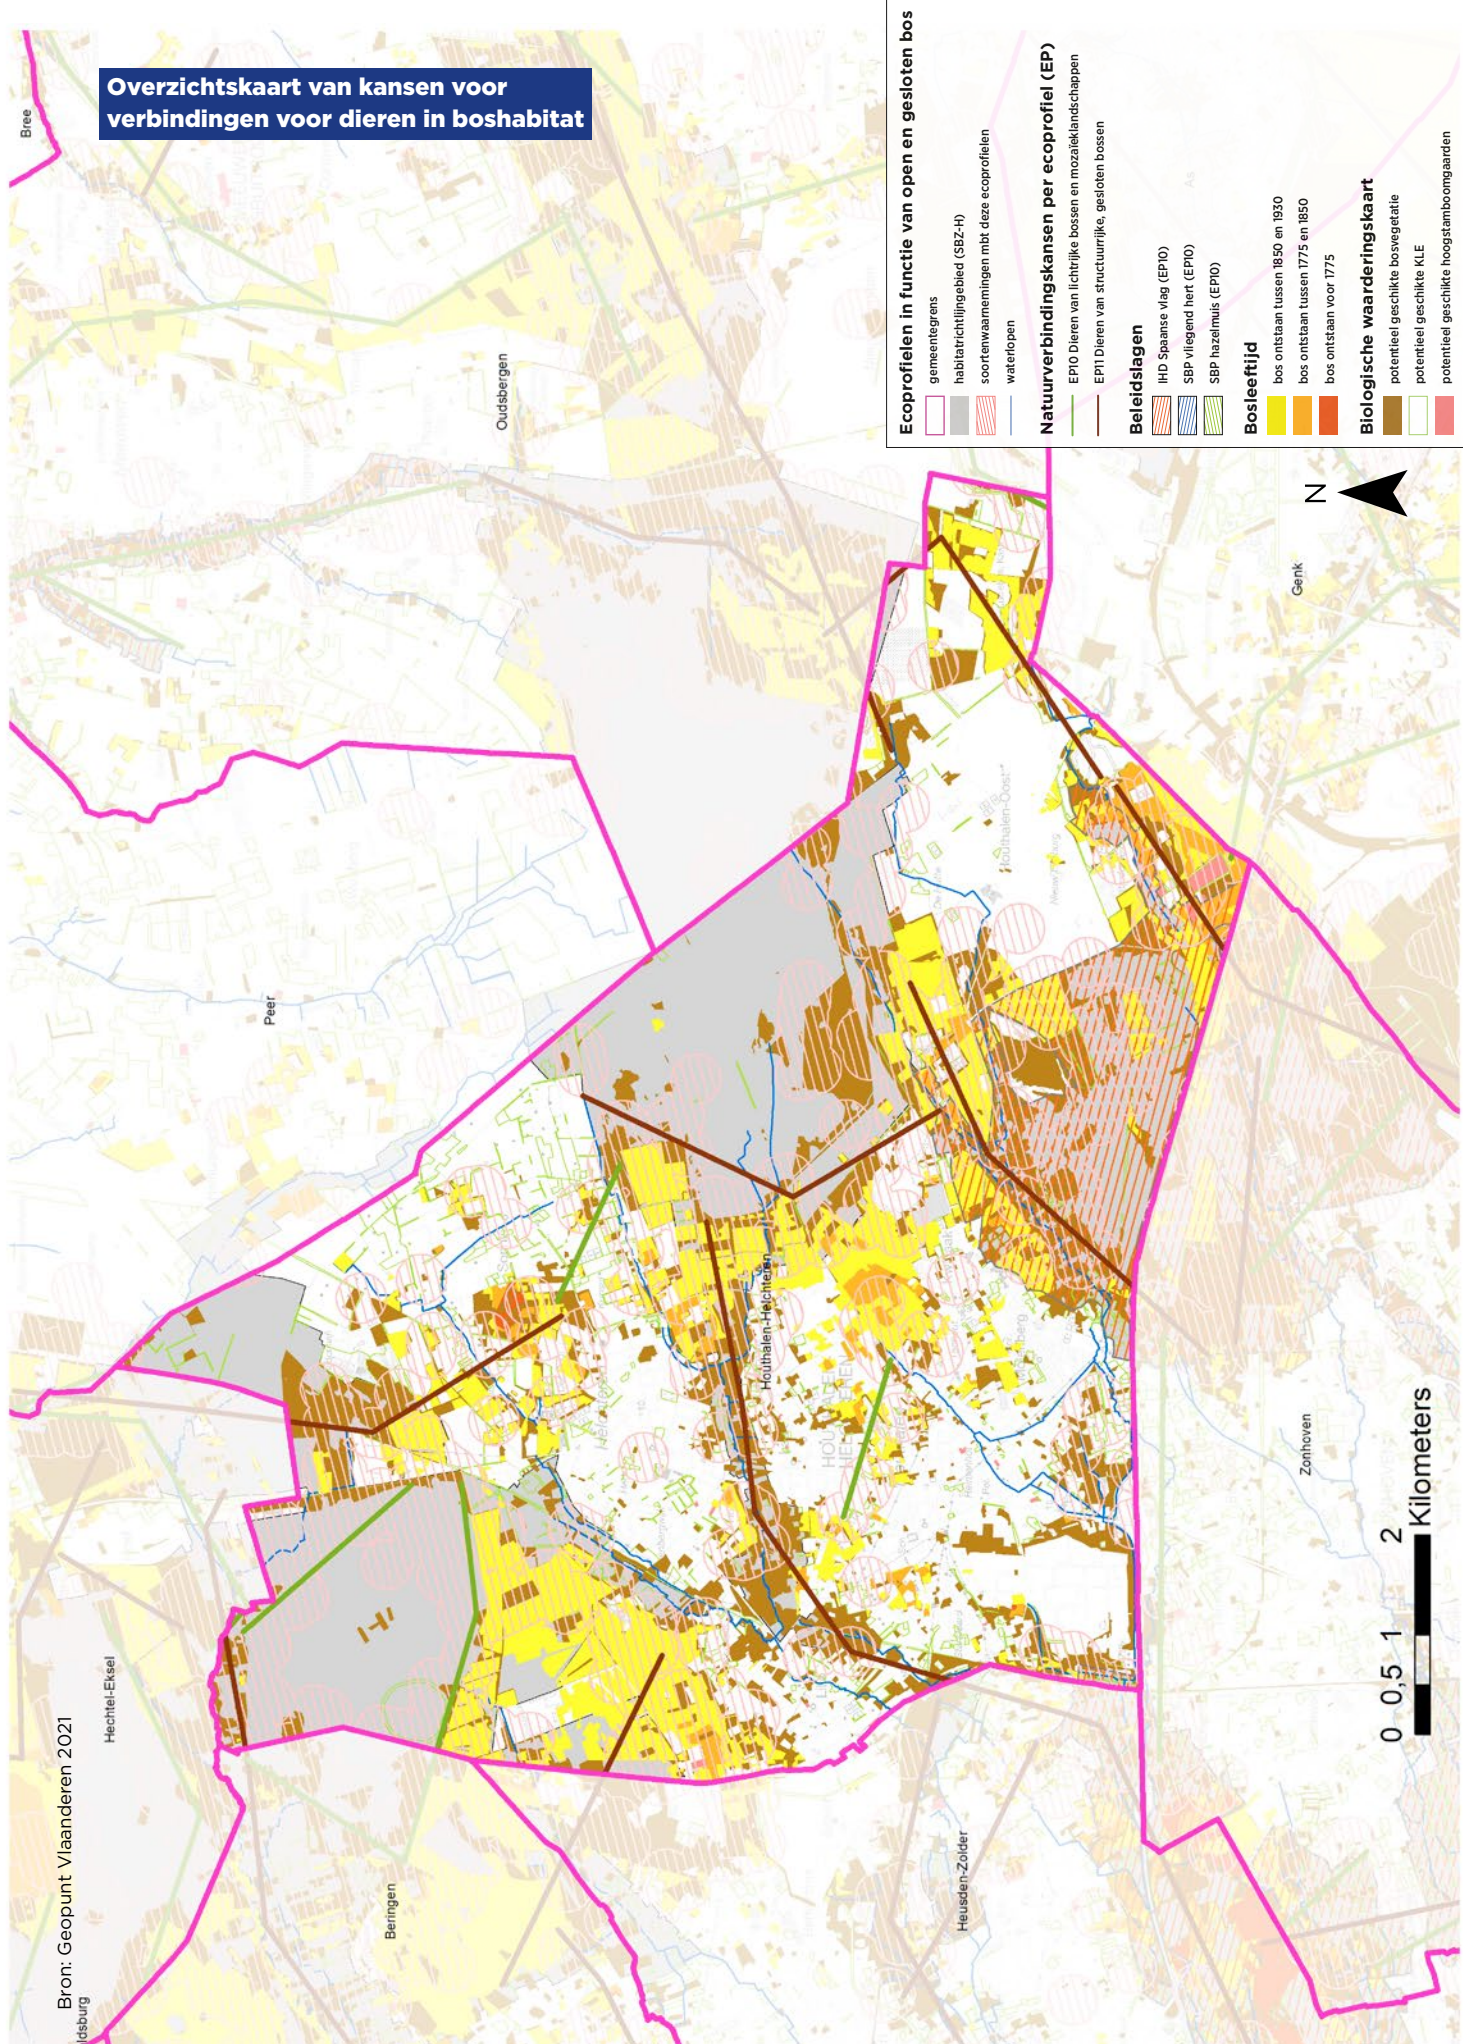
Overzichtskaart van kansen voor verbindingen voor dieren in boshabitat

Ecoprofielen in functie van open en gesloten bos
gemeentegrens
habitatrichtlijngebied (SBZ-H)
soortenwaarnemingen mbt deze ecoprofielen
waterlopen

Natuurverbindingskansen per ecoprofiel (EP)
EP10 Dieren van lichtrijke bossen en mozaïeklandschappen
EP11 Dieren van structuurrijke, gesloten bossen

Beleidslagen
IHD Spaanse vlag (EP10)
SBP vliegend hert (EP10)
SBP hazelmuis (EP10)

Bosleeftijd
bos ontstaan tussen 1850 en 1930
bos ontstaan tussen 1775 en 1850
bos ontstaan voor 1775

Biologische waarderingskaart
potentieel geschikte bosvegetatie
potentieel geschikte KLE
potentieel geschikte hoogstamboomgaarden

N

Bree
Oudsbergen
Peer
Genk
Houthalen-Helchteren
Zonhoven
Hechtel-Eksel
Beringen
Heusden-Zolder
Houthalen-Oost
idsburg

0 0,5 1 2
Kilometers

Bron: Geopunt Vlaanderen 2021